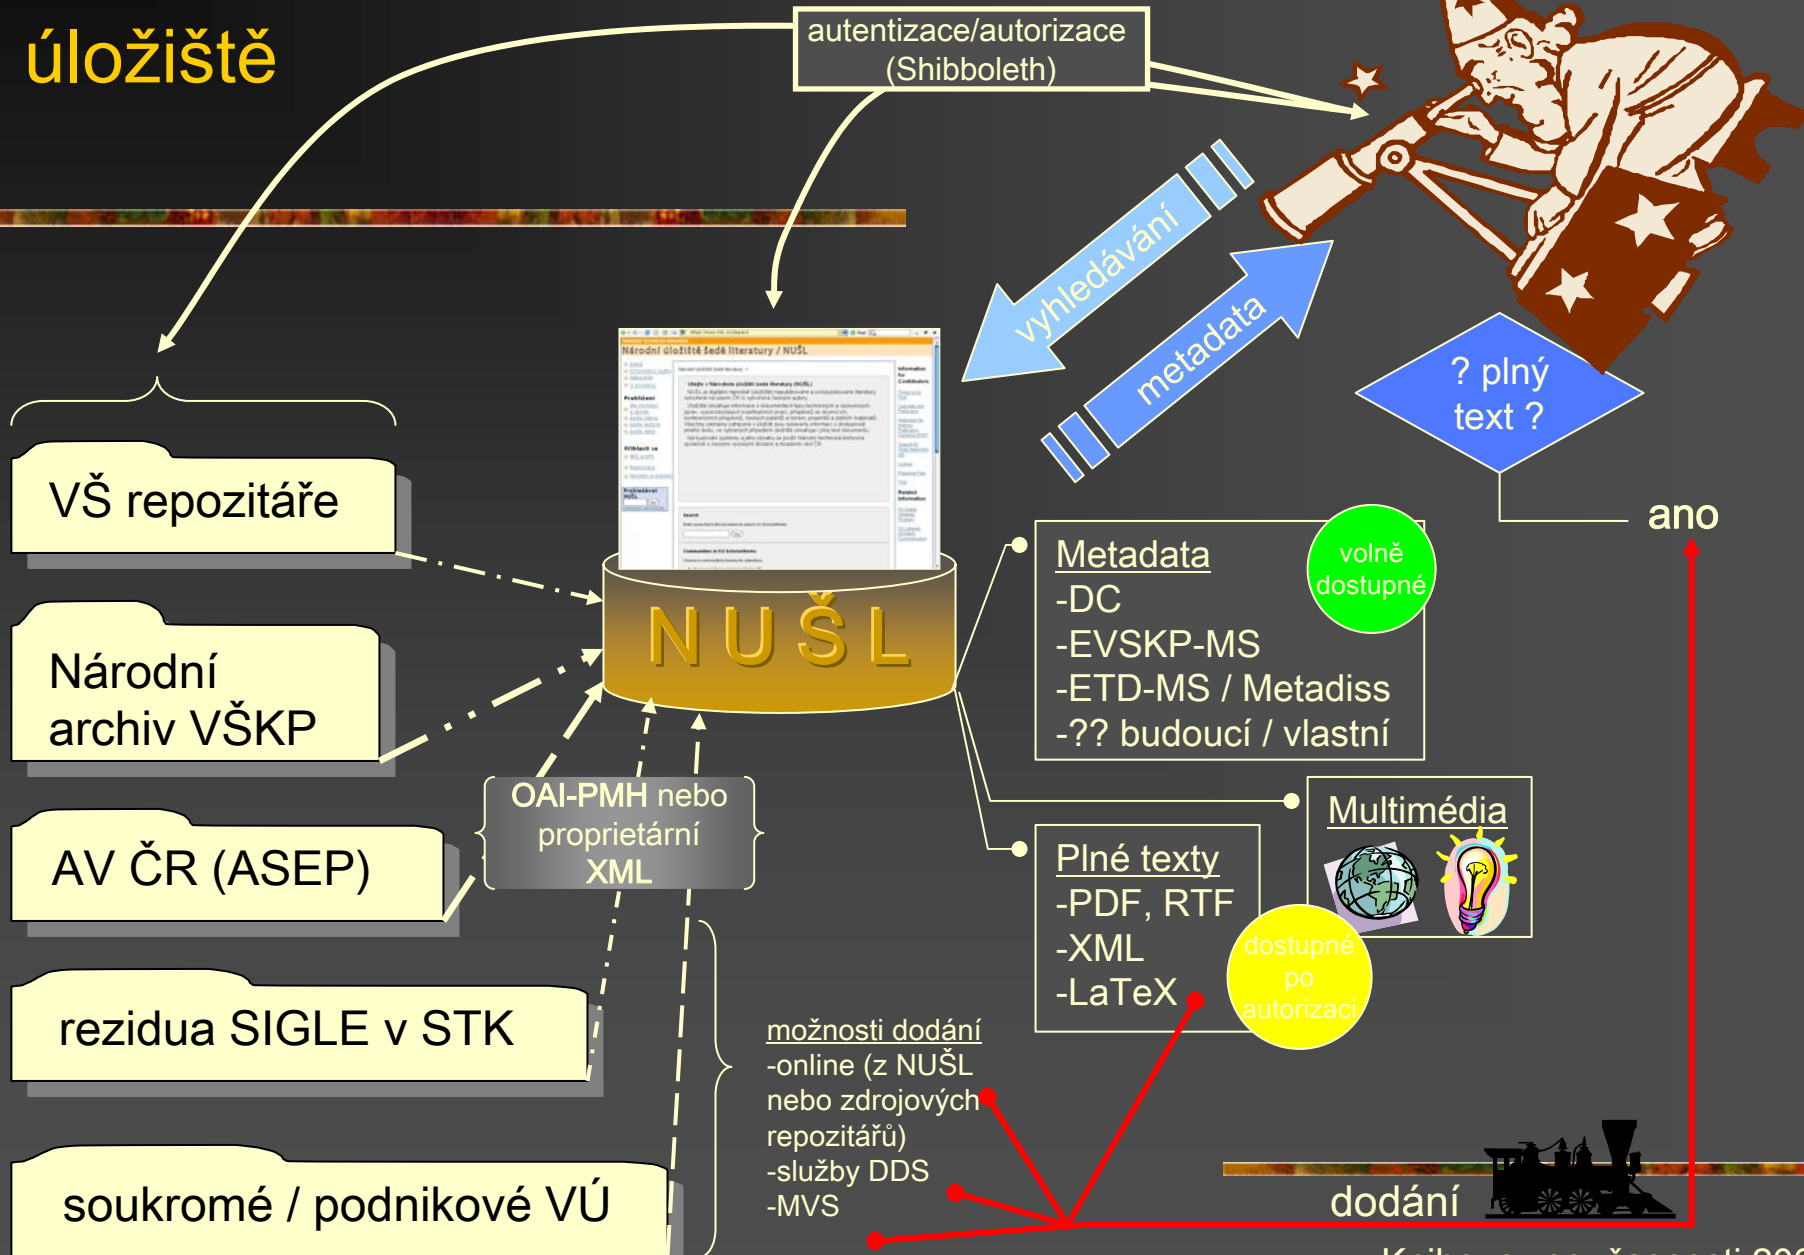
úložiště

autentizace/autorizace (Shibboleth)

vyhledávání

metadata

? plný text ?

ano

VŠ repozitáře

Národní archiv VŠKP

AV ČR (ASEP)

rezidua SIGLE v STK

soukromé / podnikové VÚ

NUŠL

OAI-PMH nebo proprietární XML

Metadata
-DC
-EVSKP-MS
-ETD-MS / Metadiss
-?? budoucí / vlastní

volně dostupné

Multimédia

Plné texty
-PDF, RTF
-XML
-LaTeX

dostupné po autorizaci

možnosti dodání
-online (z NUŠL nebo zdrojových repozitářů)
-služby DDS
-MVS

dodání

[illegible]